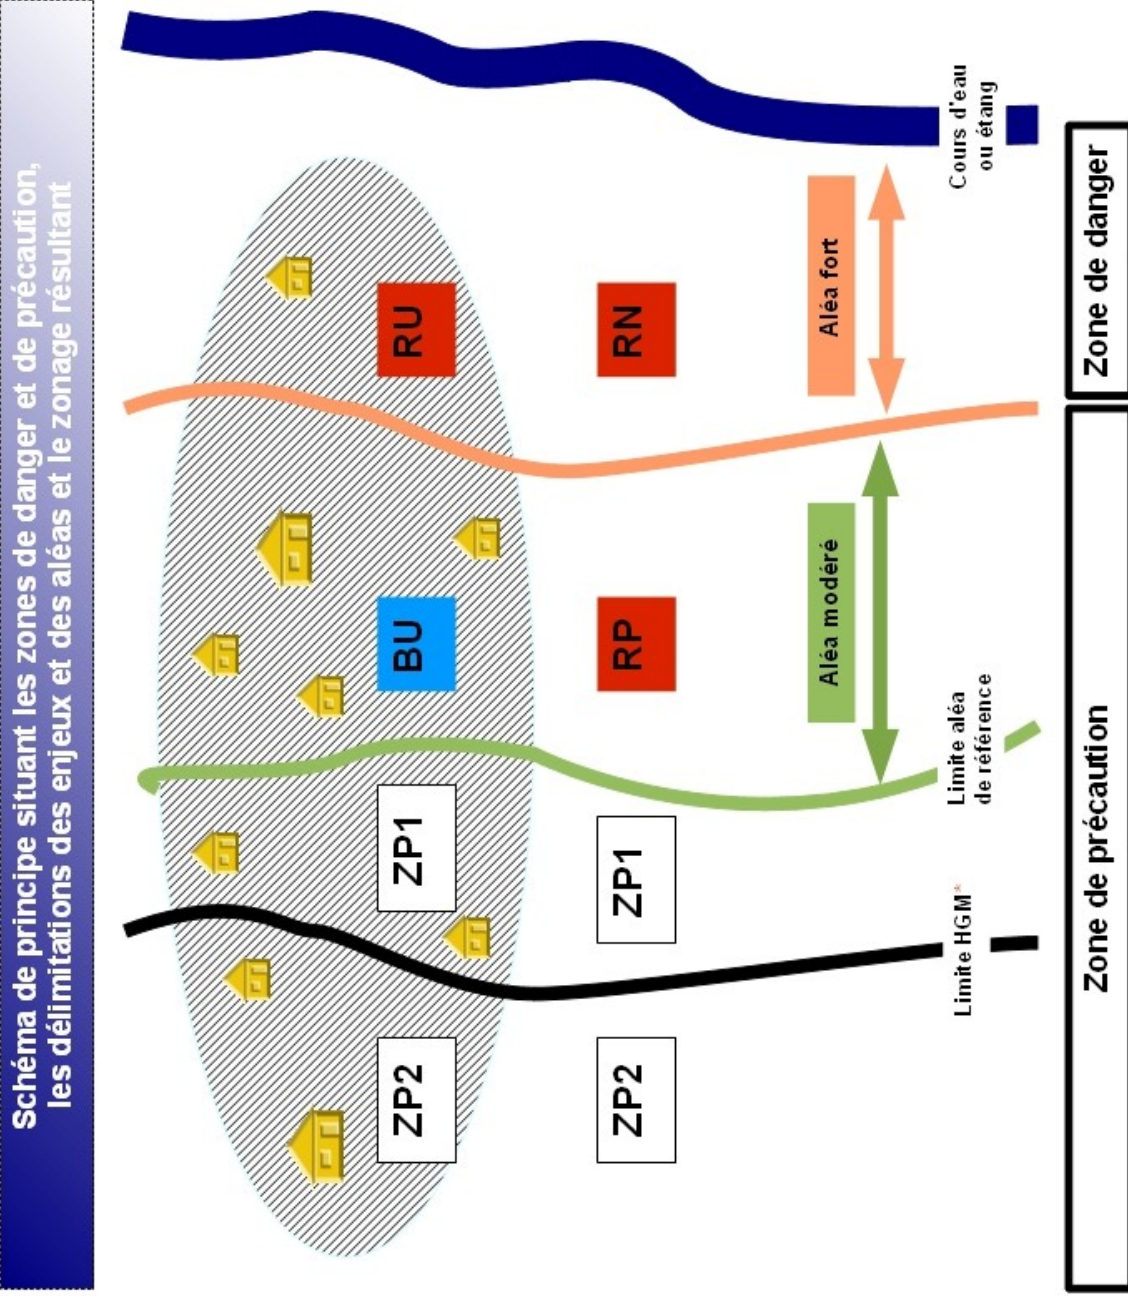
Schéma de principe situant les zones de danger et de précaution, les délimitations des enjeux et des aléas et le zonage résultant

RU

RN

Aléa fort

Cours d'eau ou étang

BU

RP

Aléa modéré

Limite aléa de référence

ZP1

ZP1

Limite HGM*

ZP2

ZP2

Zone de danger

Zone de précaution